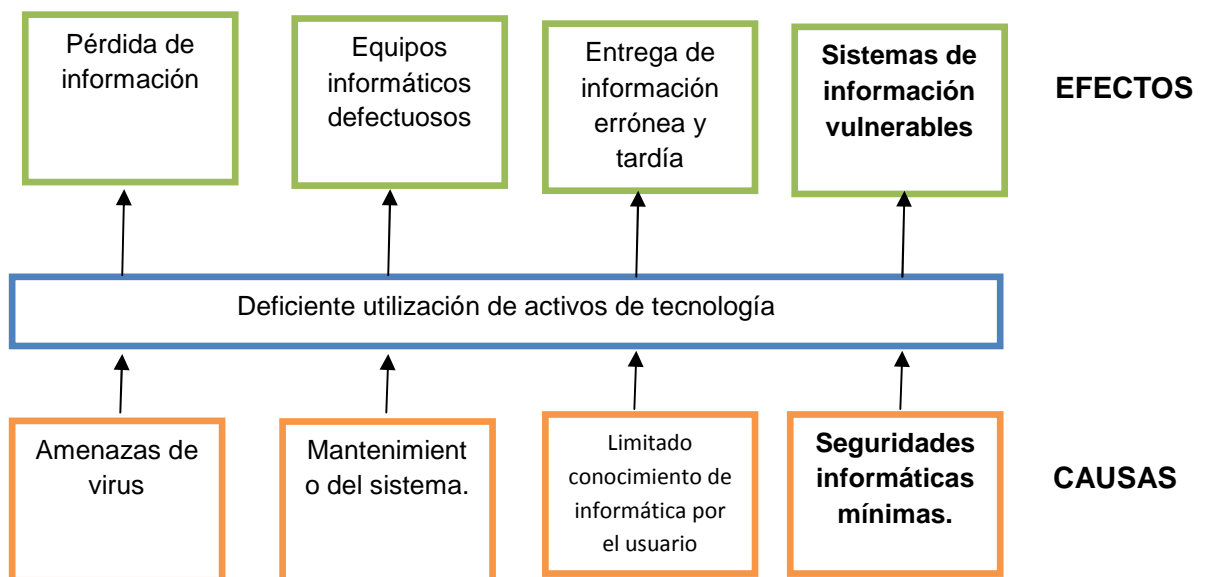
Pérdida de información

Equipos informáticos defectuosos

Entrega de información errónea y tardía

**Sistemas de información vulnerables**

**EFECTOS**

Deficiente utilización de activos de tecnología

Amenazas de virus

Mantenimient o del sistema.

Limitado conocimiento de informática por el usuario

**Seguridades informáticas mínimas.**

**CAUSAS**